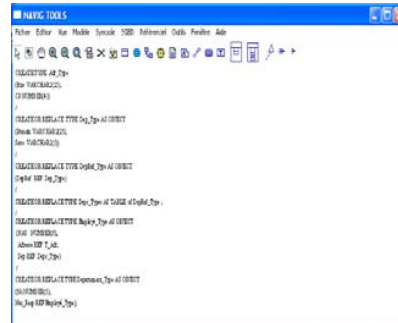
NAVIG TOOLS

Fichier Editeur Vue Modèle Syncole SGBD Référenciel Outils Fenêtre Aide

CREATE TYPE Alt_Type
(Rue VARCHAR(25),
CP NUMBER(5))
/
CREATE OR REPLACE TYPE Dep_Type AS OBJECT
(Nomdn VARCHAR2(25),
Sexe VARCHAR(1))
/
CREATE OR REPLACE TYPE DepRef_Type AS OBJECT
(DepRef REF Dep_Type)
/
CREATE OR REPLACE TYPE Deps_Type AS TABLE of DepRef_Type ;
/
CREATE OR REPLACE TYPE Employe_Type AS OBJECT
(NAS NUMBER(9),
Adresse REF T_Adr,
Dep REF Dep_Type)
/
CREATE OR REPLACE TYPE Departement_Type AS OBJECT
(No NUMBER(5),
No_Emp REF Employe_Type)